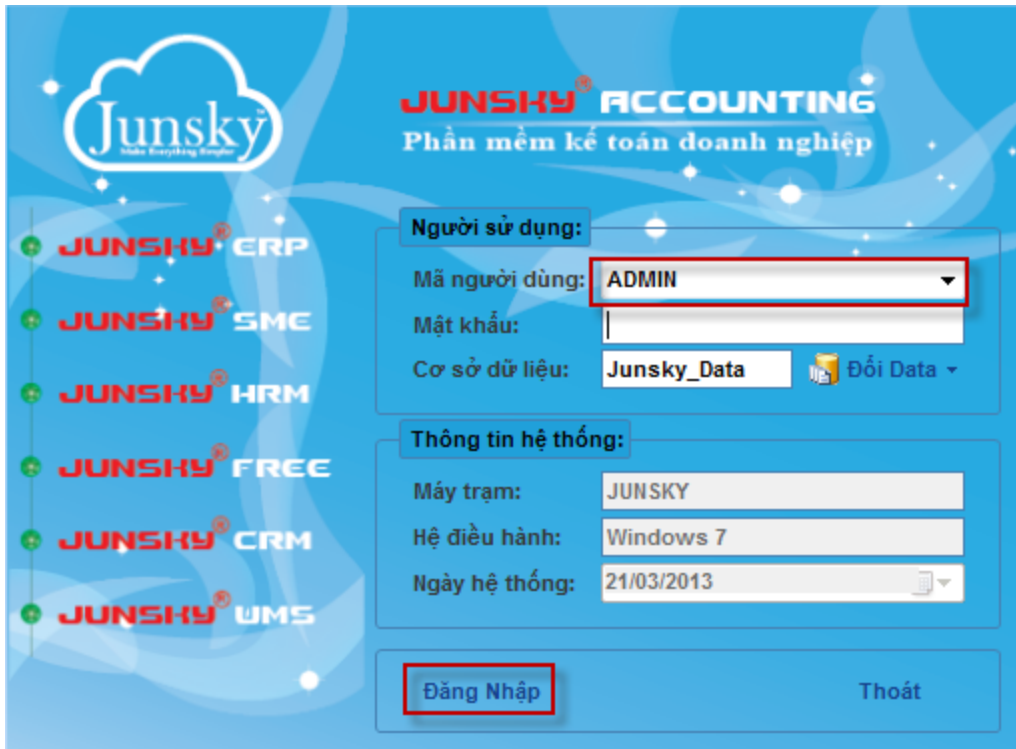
Junsky
Make Everything Simpler

JUNSKY® ACCOUNTING
Phần mềm kế toán doanh nghiệp

JUNSKY® ERP
JUNSKY® SME
JUNSKY® HRM
JUNSKY® FREE
JUNSKY® CRM
JUNSKY® UMS

Người sử dụng:
Mã người dùng: ADMIN
Mật khẩu:
Cơ sở dữ liệu: Junsky_Data
Đổi Data

Thông tin hệ thống:
Máy trạm: JUNSKY
Hệ điều hành: Windows 7
Ngày hệ thống: 21/03/2013

Đăng Nhập
Thoát